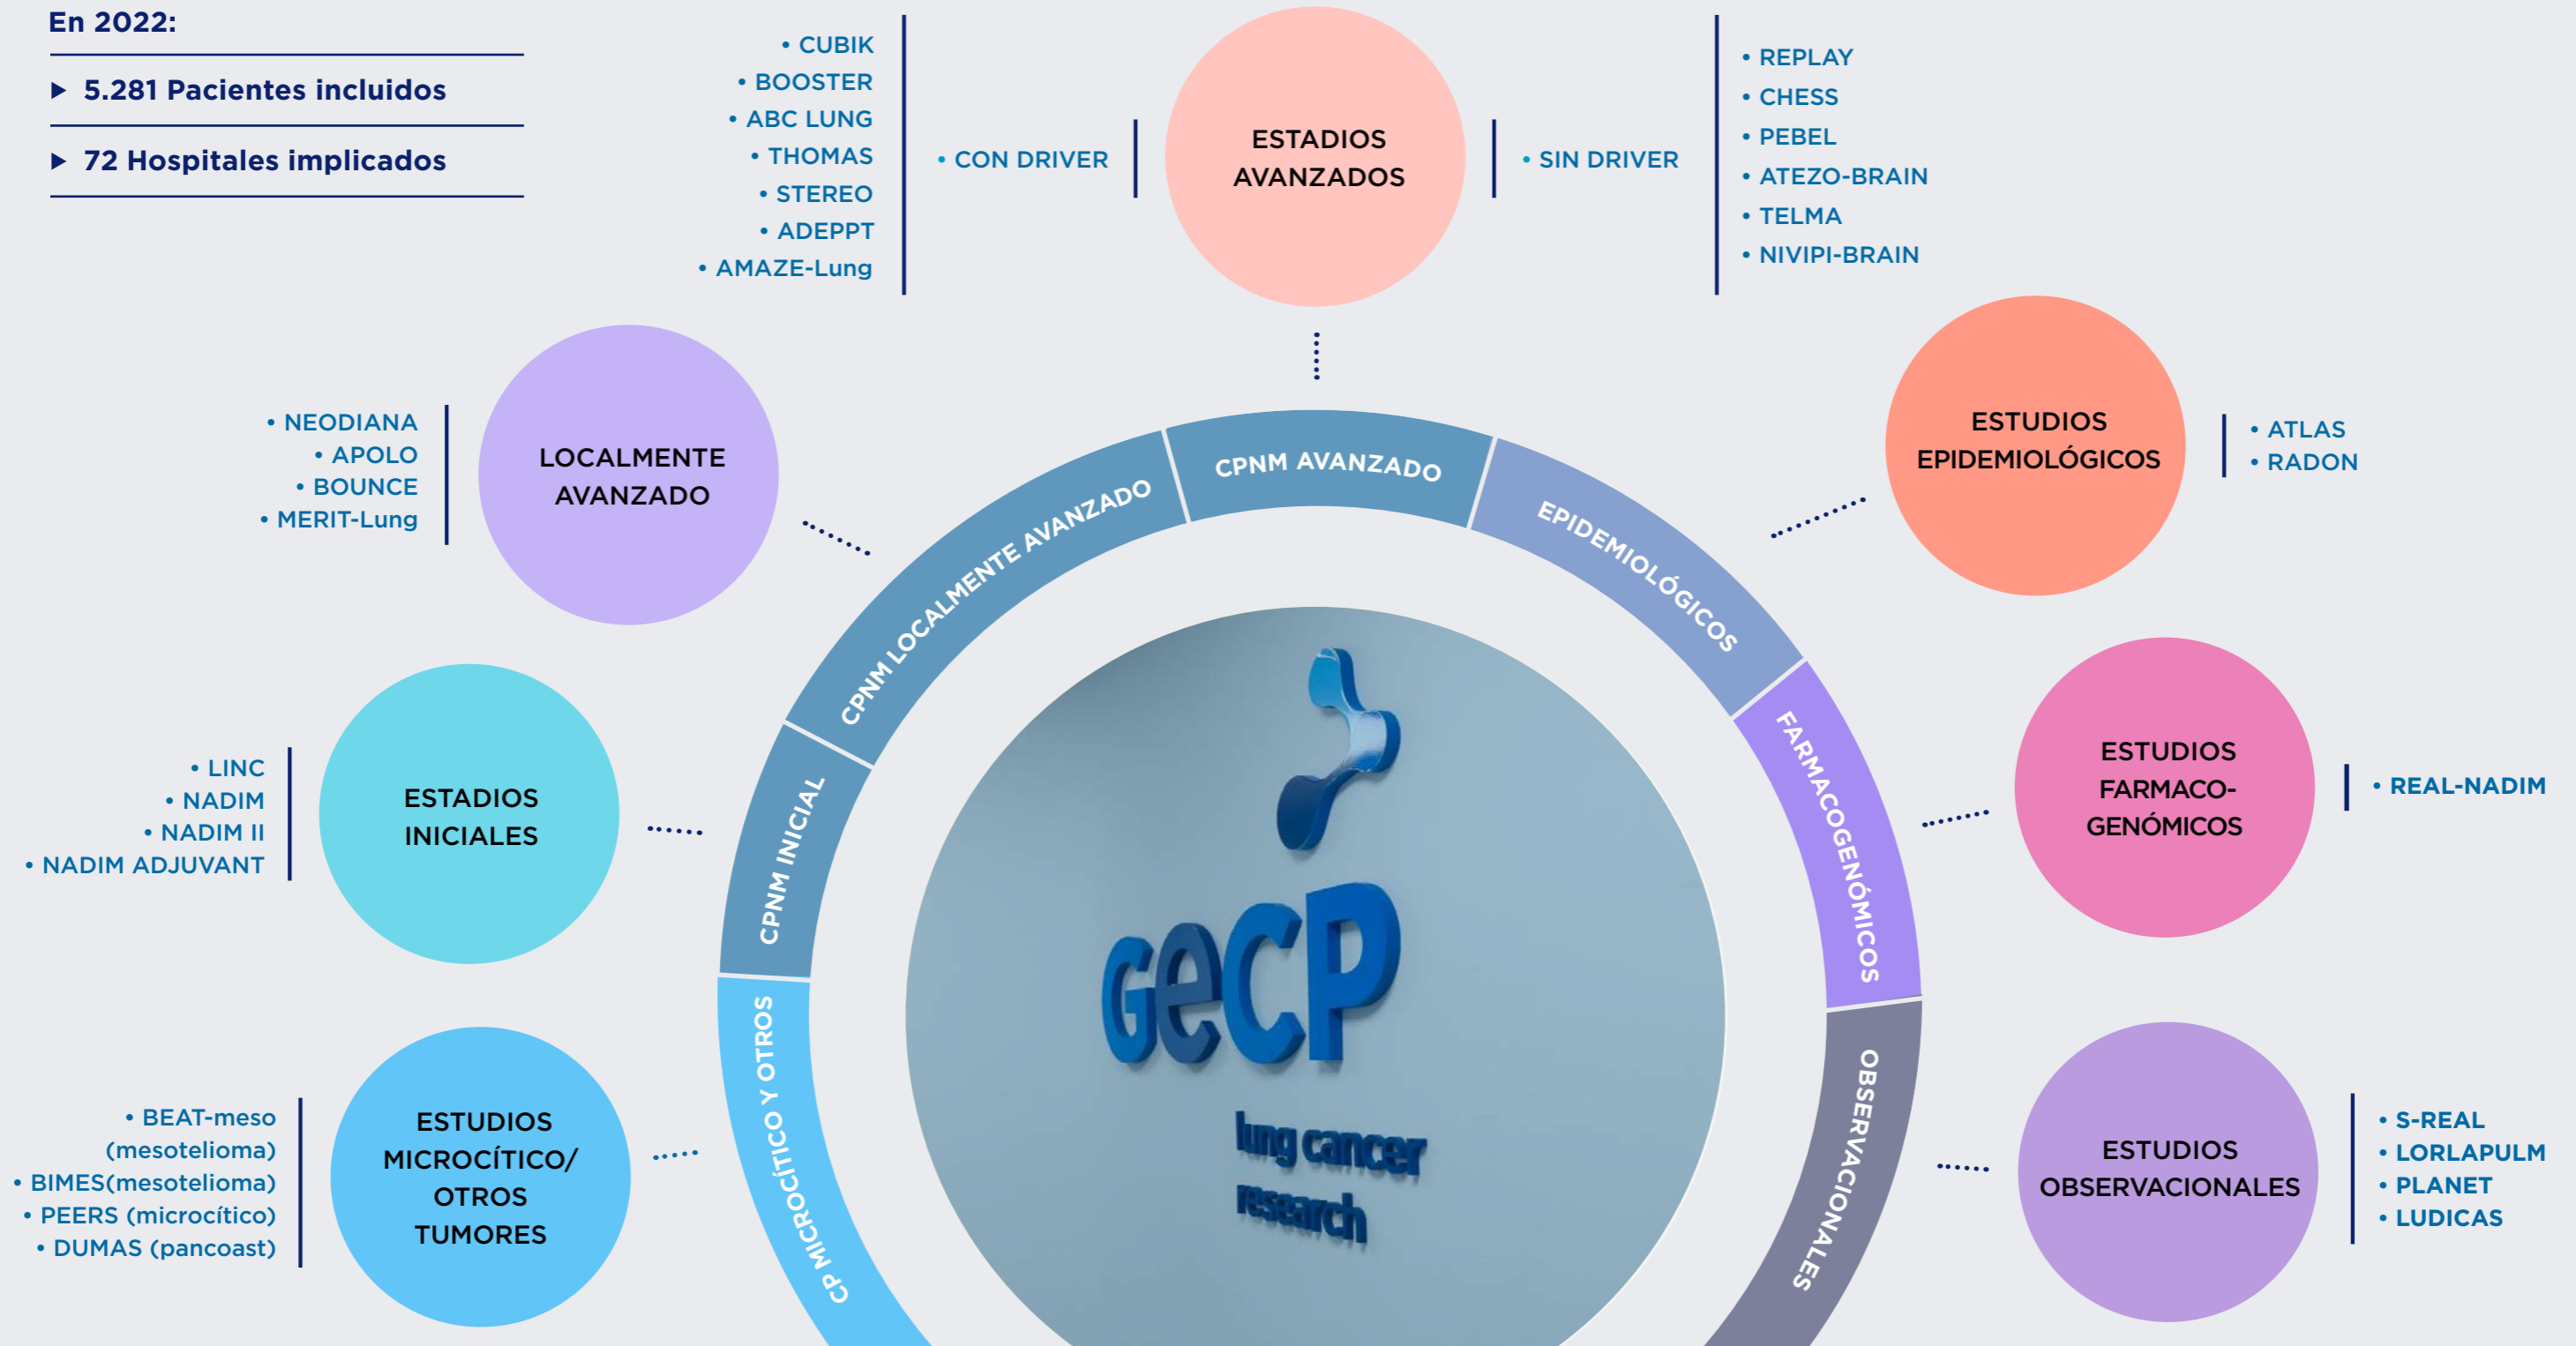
En 2022:

▶ 5.281 Pacientes incluidos

▶ 72 Hospitales implicados

• CUBIK
• BOOSTER
• ABC LUNG
• THOMAS
• STEREO
• ADEPPT
• AMAZE-Lung

• CON DRIVER

ESTADIOS AVANZADOS

• SIN DRIVER

• REPLAY
• CHESS
• PEBEL
• ATEZO-BRAIN
• TELMA
• NIVIPI-BRAIN

• NEODIANA
• APOLO
• BOUNCE
• MERIT-Lung

LOCALMENTE AVANZADO

ESTUDIOS EPIDEMIOLÓGICOS

• ATLAS
• RADON

CPNM AVANZADO

CPNM LOCALMENTE AVANZADO

EPIDEMIOLÓGICOS

• LINC
• NADIM
• NADIM II
• NADIM ADJUVANT

ESTADIOS INICIALES

CPNM INICIAL

FARMACOGENÓMICOS

ESTUDIOS FARMACO-GENÓMICOS

• REAL-NADIM

GeCP
lung cancer research

• BEAT-meso (mesotelioma)
• BIMES(mesotelioma)
• PEERS (microcítico)
• DUMAS (pancoast)

ESTUDIOS MICROCÍTICO/ OTROS TUMORES

CP MICROCÍTICO Y OTROS

OBSERVACIONALES

ESTUDIOS OBSERVACIONALES

• S-REAL
• LORLAPULM
• PLANET
• LUDICAS